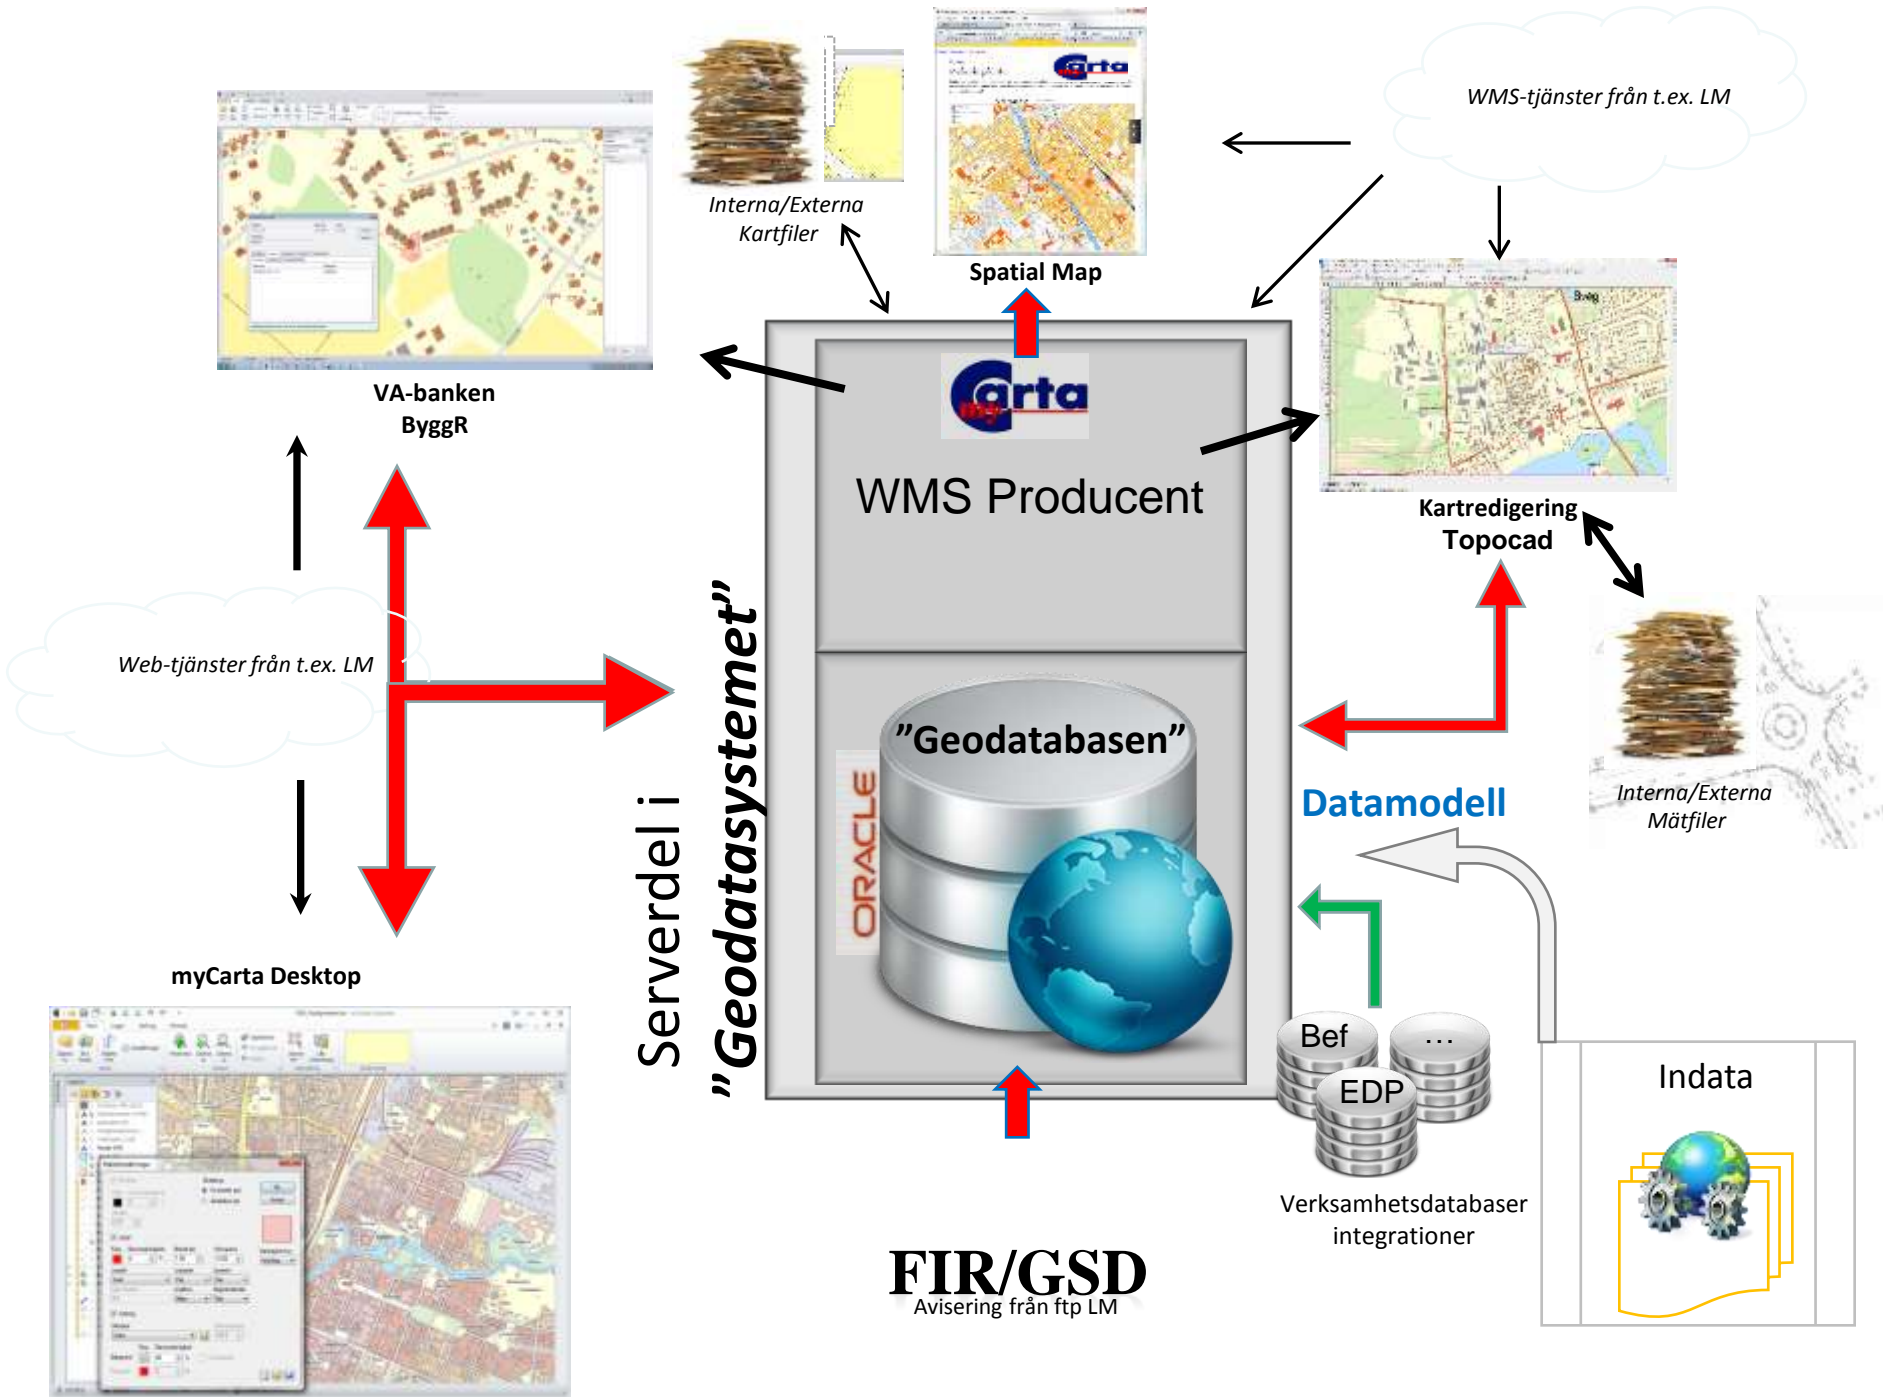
Interna/Externa Kartfiler

Spatial Map

WMS-tjänster från t.ex. LM

VA-banken
ByggR

Carta

WMS Producent

Kartredigering
Topocad

Web-tjänster från t.ex. LM

Serverdel i
"Geodatasystemet"

"Geodatabasen"

ORACLE

Datamodell

Interna/Externa
Mätfiler

myCarta Desktop

Bef

...

EDP

Indata

Verksamhetsdatabaser
integrationer

FIR/GSD
Avisering från ftp LM